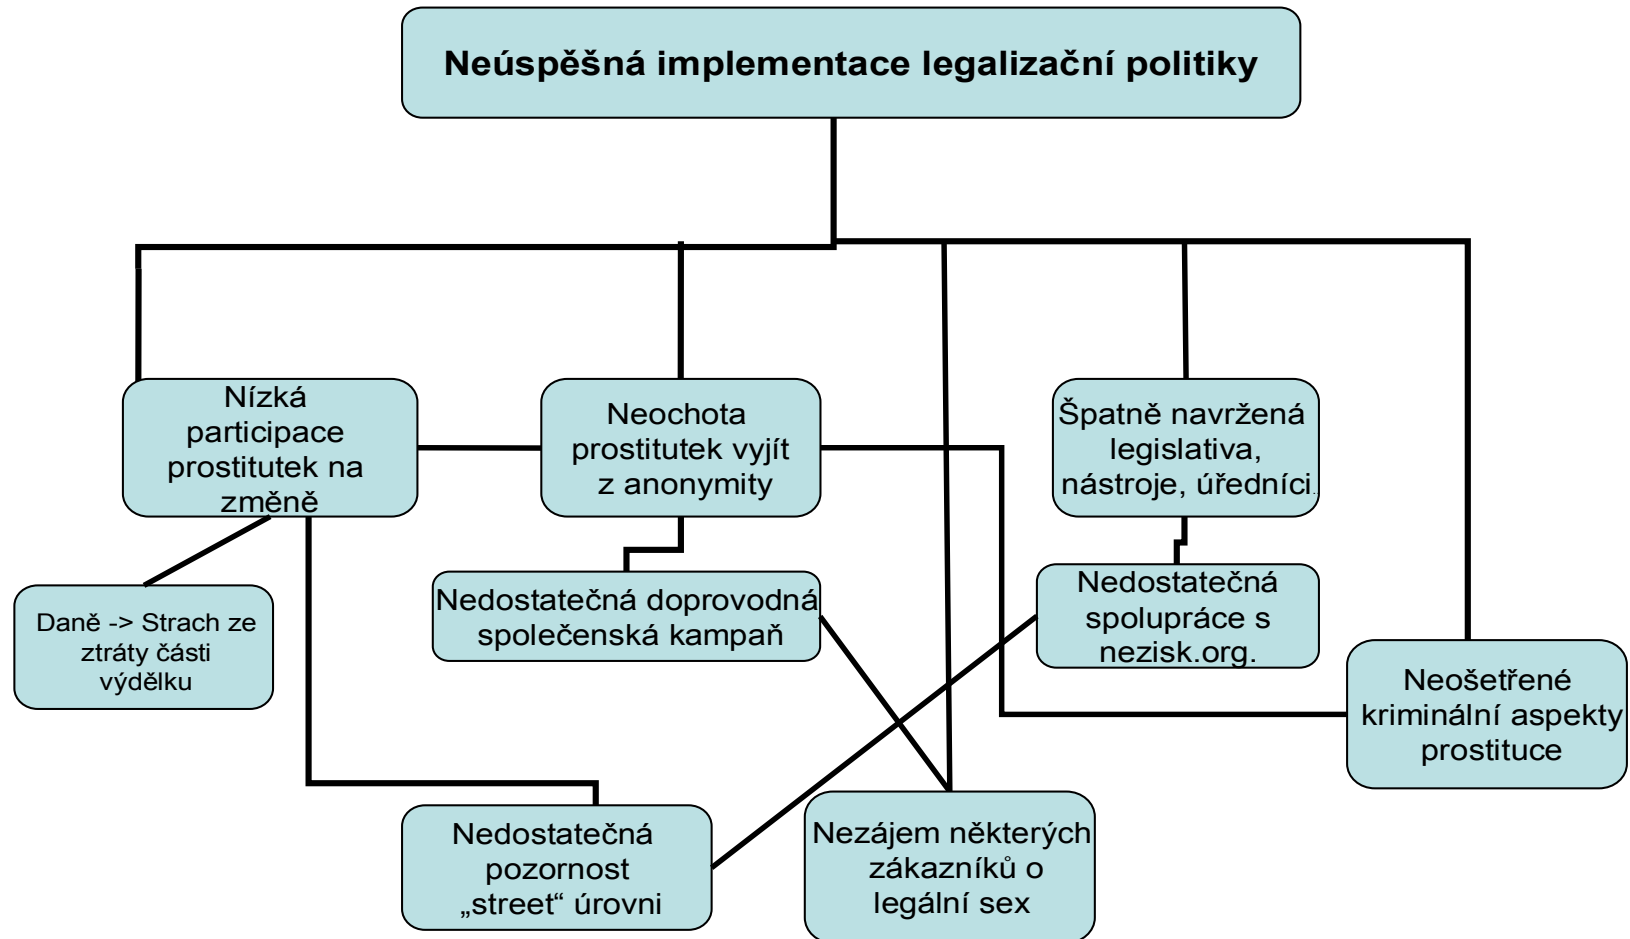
Neúspěšná implementace legalizační politiky

Nízká participace prostitutek na změně

Neochota prostitutek vyjít z anonymity

Špatně navržená legislativa, nástroje, úředníci.

Daně -> Strach ze ztráty části výdělku

Nedostatečná doprovodná společenská kampaň

Nedostatečná spolupráce s nezisk.org.

Neošetřené kriminální aspekty prostituce

Nedostatečná pozornost „street“ úrovni

Nezájem některých zákazníků o legální sex